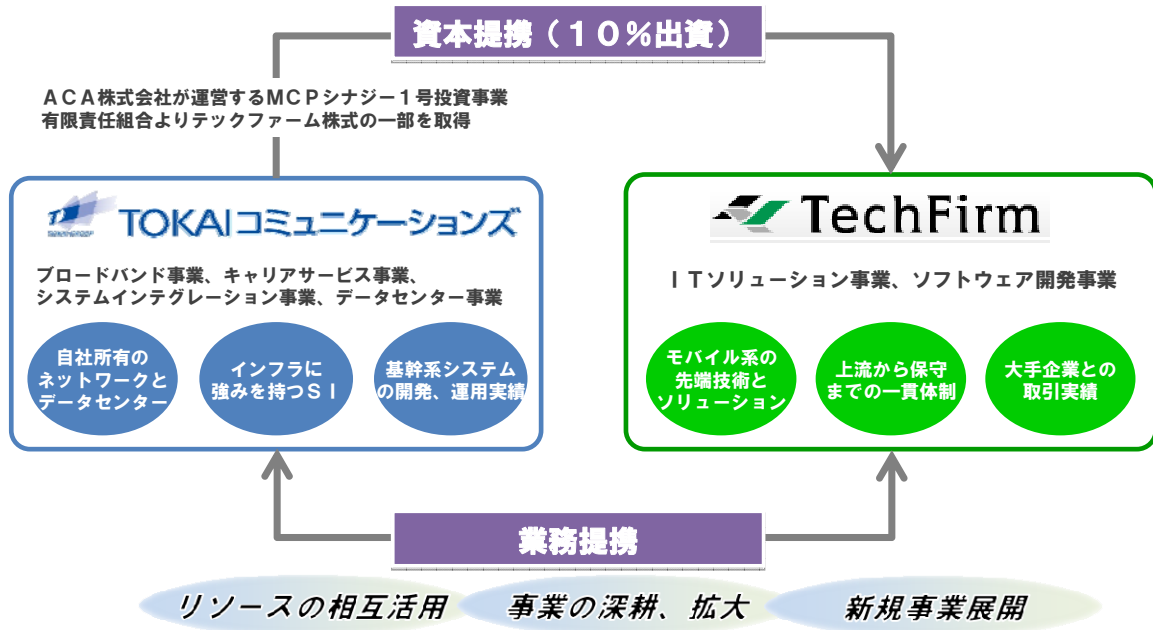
資本提携（１０％出資）

ＡＣＡ株式会社が運営するＭＣＰシナジー１号投資事業有限責任組合よりテックファーム株式の一部を取得

TOKAIコミュニケーションズ

ブロードバンド事業、キャリアサービス事業、システムインテグレーション事業、データセンター事業

自社所有のネットワークとデータセンター

インフラに強みを持つＳＩ

基幹系システムの開発、運用実績

TechFirm

ＩＴソリューション事業、ソフトウェア開発事業

モバイル系の先端技術とソリューション

上流から保守までの一貫体制

大手企業との取引実績

業務提携

リソースの相互活用

事業の深耕、拡大

新規事業展開